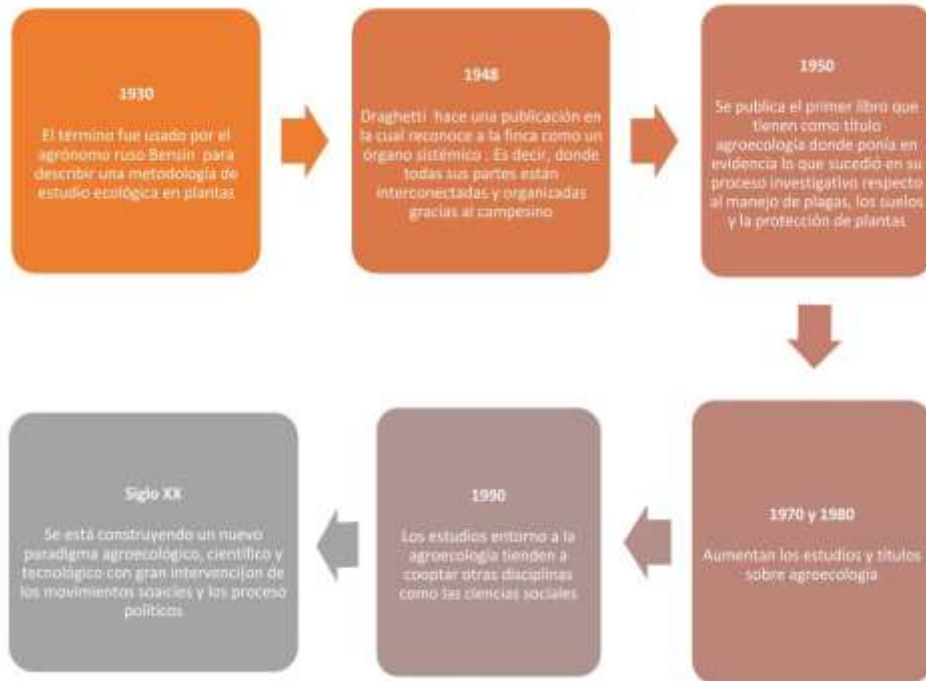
1930

El término fue usado por el agrónomo ruso Bensin para describir una metodología de estudio ecológica en plantas

1948

Draghetti hace una publicación en la cual reconoce a la finca como un órgano sistémico . Es decir, donde todas sus partes están interconectadas y organizadas gracias al campesino

1950

Se publica el primer libro que tienen como título agroecología donde ponía en evidencia lo que sucedió en su proceso investigativo respecto al manejo de plagas, los suelos y la protección de plantas

1970 y 1980

Aumentan los estudios y títulos sobre agroecología

1990

Los estudios entorno a la agroecología tienden a cooptar otras disciplinas como las ciencias sociales

Siglo XX

Se está construyendo un nuevo paradigma agroecológico, científico y tecnológico con gran intervencijon de los movimientos soaciles y los proceso políticos